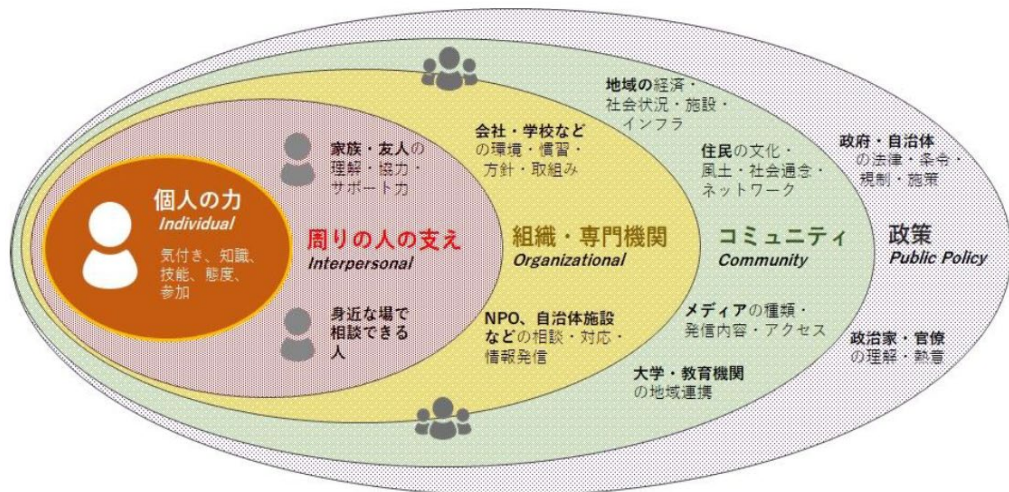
個人の力
Individual
気付き、知識、技能、態度、参加

家族・友人の理解・協力・サポート力

周りの人の支え
Interpersonal

身近な場で相談できる人

会社・学校などの環境・慣習・方針・取組み

組織・専門機関
Organizational

NPO、自治体施設などの相談・対応・情報発信

地域の経済・社会状況・施設・インフラ

住民の文化・風土・社会通念・ネットワーク

コミュニティ
Community

メディアの種類・発信内容・アクセス

大学・教育機関の地域連携

政府・自治体の法律・条令・規制・施策

政策
Public Policy

政治家・官僚の理解・熱意